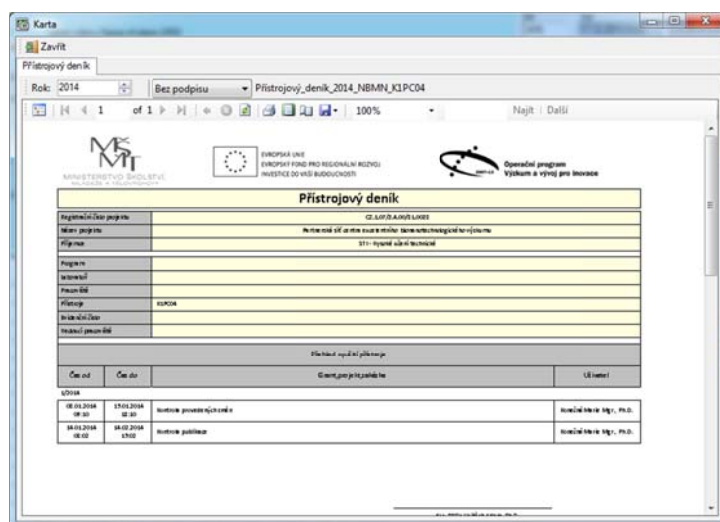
Karta

Zavřít

Přístrojový deník

Rok: 2014 | Bez podpisu | Přístrojový_deník_2014_NBMN_K1PC04

1 of 1 | 100% | Najít | Další

MŠMT
MINISTERSTVO ŠKOLSTVÍ, MLÁDEŽE A TĚLOVÝCHOVY

EVROPSKÁ UNIE
EVROPSKÝ FOND PRO REGIONÁLNÍ ROZVOJ
INVESTICE DO VAŠÍ BUDOUCNOSTI

Operační program
Výzkum a vývoj pro inovace

Přístrojový deník

| Registrační číslo projektu | CZ.1.07/2.4.00/31.0xxx |
|---|---|
| Název projektu | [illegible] |
| Příjemce | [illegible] |
| Program | |
| Manažer | |
| Pracoviště | |
| Přístroj | K1PC04 |
| Inventární číslo | |
| Vedoucí pracoviště | |

Přehled využití přístroje

| Čas od | Čas do | Grant, projekt, zakázka | Uživatel |
|---|---|---|---|
| 1/2014 | | | |
| 08.01.2014 08:30 | 15.01.2014 12:30 | Kontrola provedených měření | Konečná Marie Mgr., Ph.D. |
| 14.01.2014 08:00 | 14.02.2014 17:00 | Kontrola publikace | Konečná Marie Mgr., Ph.D. |

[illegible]